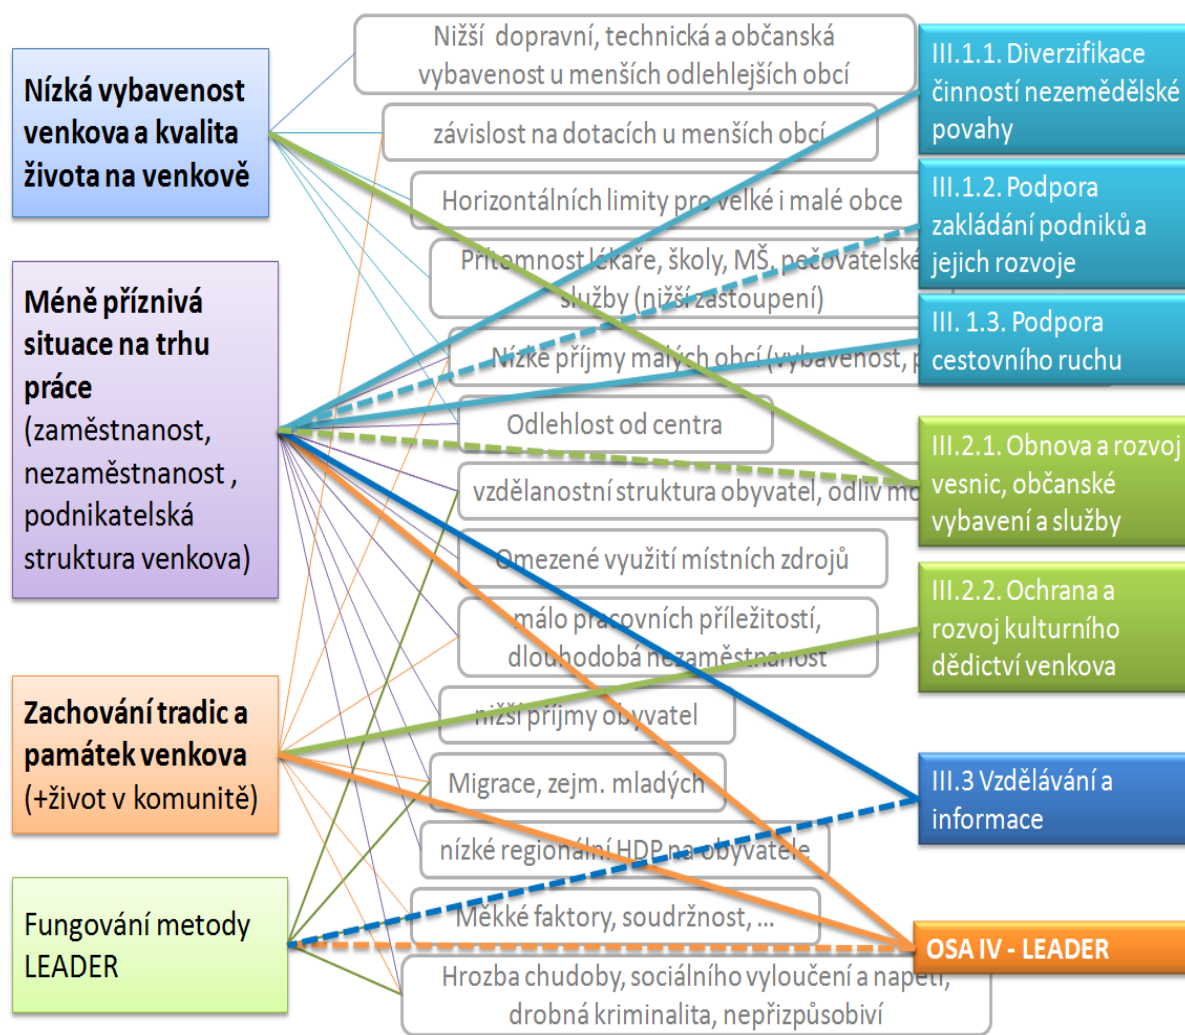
Nízká vybavenost venkova a kvalita života na venkově

Méně příznivá situace na trhu práce (zaměstnanost, nezaměstnanost , podnikatelská struktura venkova)

Zachování tradic a památek venkova (+život v komunitě)

Fungování metody LEADER

Nižší dopravní, technická a občanská vybavenost u menších odlehlejších obcí

závislost na dotacích u menších obcí

Horizontálních limity pro velké i malé obce

Přítomnost lékaře, školy, MŠ, pečovatelské služby (nižší zastoupení)

Nízké příjmy malých obcí (vybavenost, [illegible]

Odlehlost od centra

vzdělanostní struktura obyvatel, odliv mo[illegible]

Omezené využití místních zdrojů

málo pracovních příležitostí, dlouhodobá nezaměstnanost

nižší příjmy obyvatel

Migrace, zejm. mladých

nízké regionální HDP na obyvatele

Měkké faktory, soudržnost, …

Hrozba chudoby, sociálního vyloučení a napětí, drobná kriminalita, nepřizpůsobiví

III.1.1. Diverzifikace činností nezemědělské povahy

III.1.2. Podpora zakládání podniků a jejich rozvoje

III. 1.3. Podpora cestovního ruchu

III.2.1. Obnova a rozvoj vesnic, občanské vybavení a služby

III.2.2. Ochrana a rozvoj kulturního dědictví venkova

III.3 Vzdělávání a informace

OSA IV - LEADER